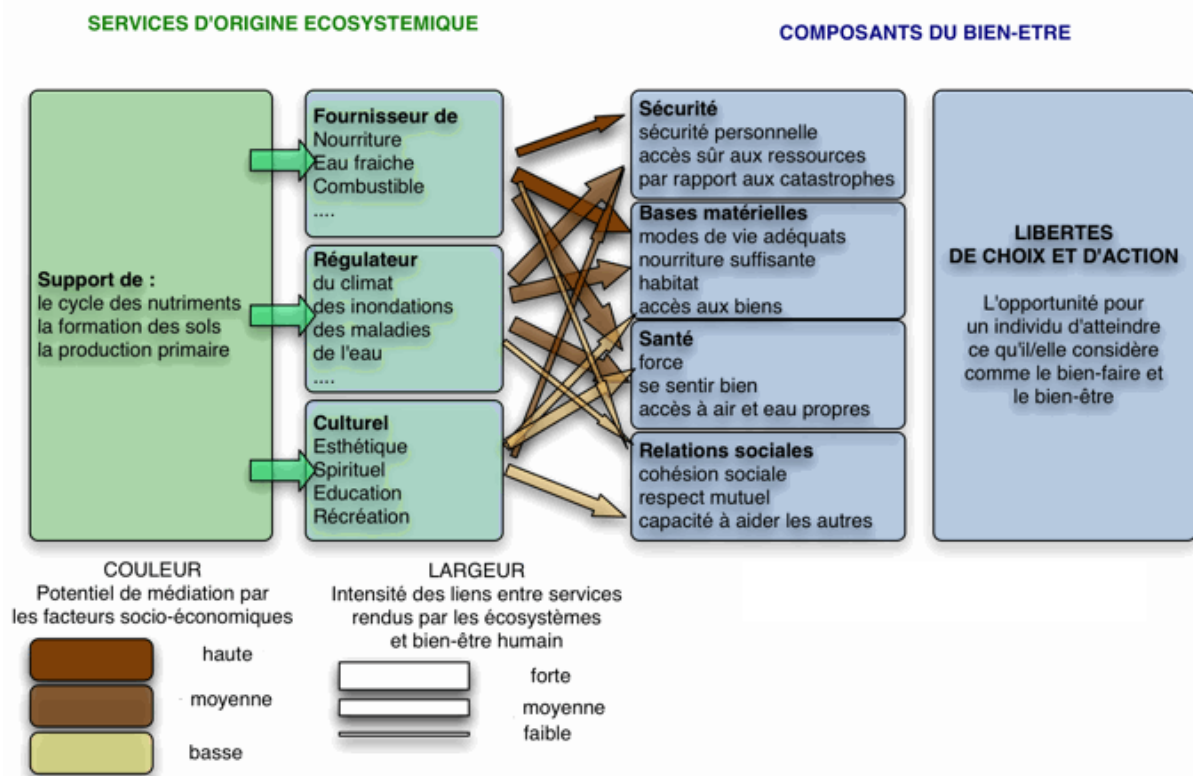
SERVICES D'ORIGINE ECOSYSTEMIQUE

COMPOSANTS DU BIEN-ETRE

Support de :
le cycle des nutriments
la formation des sols
la production primaire

Fournisseur de
Nourriture
Eau fraiche
Combustible
....

Régulateur
du climat
des inondations
des maladies
de l'eau
....

Culturel
Esthétique
Spirituel
Education
Récréation

Sécurité
sécurité personnelle
accès sûr aux ressources
par rapport aux catastrophes

Bases matérielles
modes de vie adéquats
nourriture suffisante
habitat
accès aux biens

Santé
force
se sentir bien
accès à air et eau propres

Relations sociales
cohésion sociale
respect mutuel
capacité à aider les autres

LIBERTES
DE CHOIX ET D'ACTION

L'opportunité pour un individu d'atteindre ce qu'il/elle considère comme le bien-faire et le bien-être

COULEUR
Potentiel de médiation par les facteurs socio-économiques

haute
moyenne
basse

LARGEUR
Intensité des liens entre services rendus par les écosystèmes et bien-être humain

forte
moyenne
faible